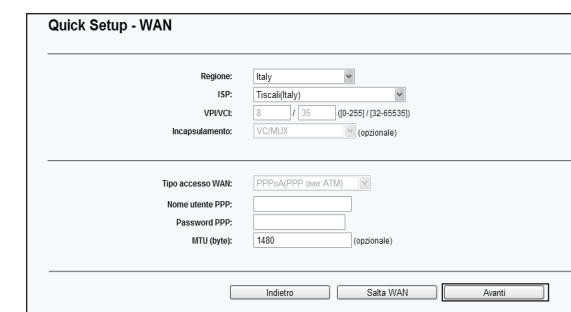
Quick Setup - WAN

Regione: Italy
ISP: Tiscali(Italy)
VPI/VCI: 8 / 35 ([0-255] / [32-65535])
Incapsulamento: VC/MUX (opzionale)

Tipo accesso WAN: PPPoA(PPP over ATM)
Nome utente PPP:
Password PPP:
MTU (byte): 1480 (opzionale)

Indietro
Salta WAN
Avanti